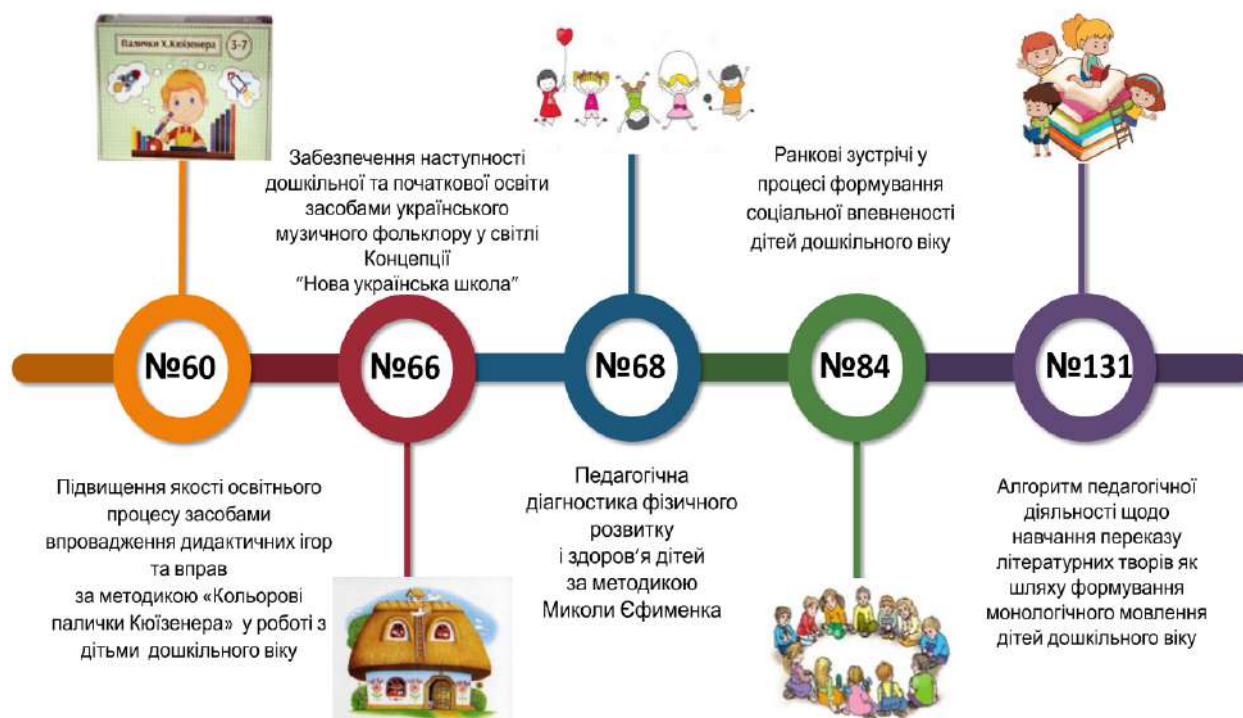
Палички Х.Кюізенера 3-7

Забезпечення наступності дошкільної та початкової освіти засобами українського музичного фольклору у світлі Концепції "Нова українська школа"

Ранкові зустрічі у процесі формування соціальної впевненості дітей дошкільного віку

№60

№66

№68

№84

№131

Підвищення якості освітнього процесу засобами впровадження дидактичних ігор та вправ за методикою «Кольорові палички Кюізенера» у роботі з дітьми дошкільного віку

Педагогічна діагностика фізичного розвитку і здоров'я дітей за методикою Миколи Єфименка

Алгоритм педагогічної діяльності щодо навчання переказу літературних творів як шляху формування монологічного мовлення дітей дошкільного віку